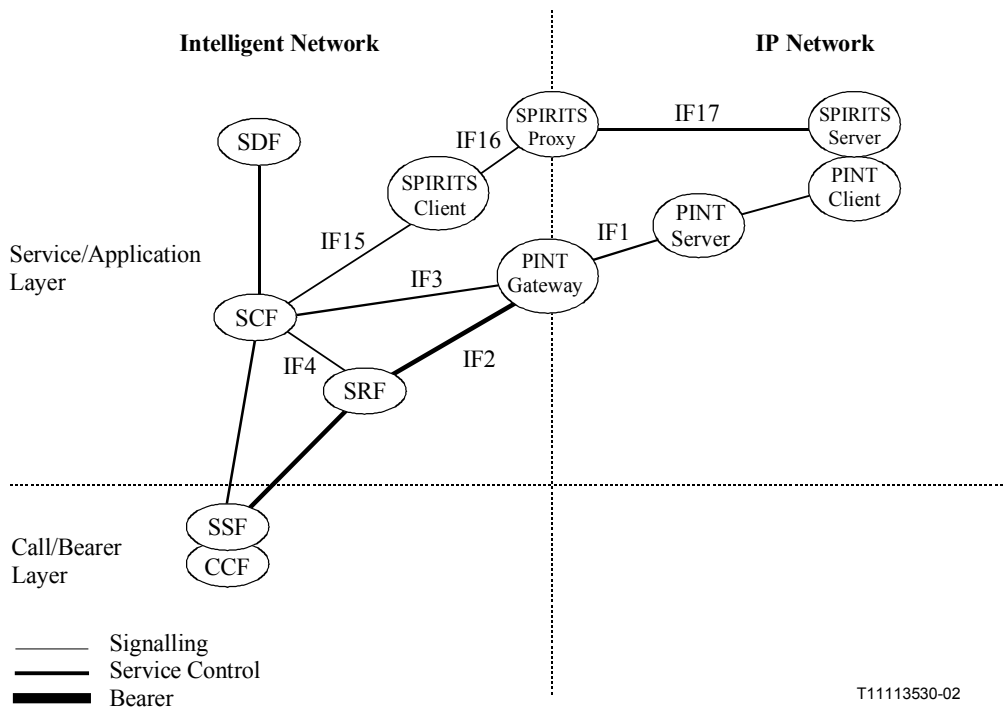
Intelligent Network

IP Network

SPIRITS Proxy

IF17

SPIRITS Server

SDF

IF16

SPIRITS Client

PINT Client

IF15

IF1

PINT Server

Service/Application Layer

PINT Gateway

IF3

SCF

IF4

IF2

SRF

Call/Bearer Layer

SSF

CCF

Signalling

Service Control

Bearer

T11113530-02